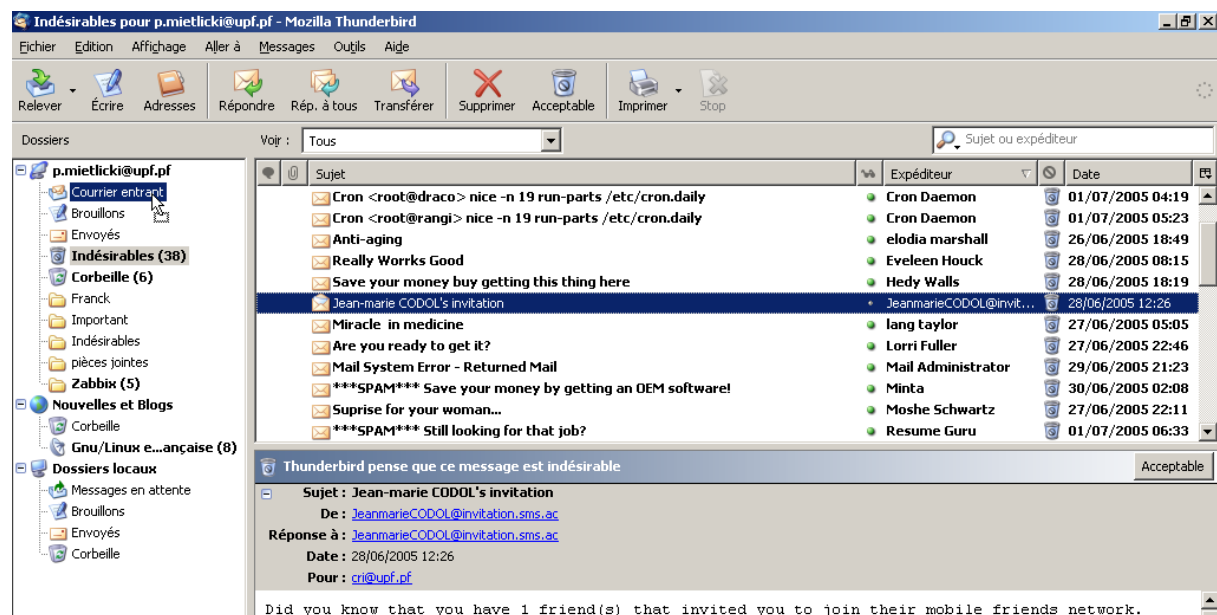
Indésirables pour p.mietlicki@upf.pf - Mozilla Thunderbird

Fichier Edition Affichage Aller à Messages Outils Aide

Relever Écrire Adresses Répondre Rép. à tous Transférer Supprimer Acceptable Imprimer Stop

Dossiers

Voir : Tous

Sujet ou expéditeur

p.mietlicki@upf.pf
Courrier entrant
Brouillons
Envoyés
Indésirables (38)
Corbeille (6)
Franck
Important
Indésirables
pièces jointes
Zabbix (5)
Nouvelles et Blogs
Corbeille
Gnu/Linux e...ançaise (8)
Dossiers locaux
Messages en attente
Brouillons
Envoyés
Corbeille

| Sujet | Expéditeur | Date |
|---|---|---|
| Cron <root@draco> nice -n 19 run-parts /etc/cron.daily | Cron Daemon | 01/07/2005 04:19 |
| Cron <root@rangi> nice -n 19 run-parts /etc/cron.daily | Cron Daemon | 01/07/2005 05:23 |
| Anti-aging | elodia marshall | 26/06/2005 18:49 |
| Really Worrks Good | Eveleen Houck | 28/06/2005 08:15 |
| Save your money buy getting this thing here | Hedy Walls | 28/06/2005 18:19 |
| Jean-marie CODOL's invitation | JeanmarieCODOL@invit... | 28/06/2005 12:26 |
| Miracle in medicine | lang taylor | 27/06/2005 05:05 |
| Are you ready to get it? | Lorri Fuller | 27/06/2005 22:46 |
| Mail System Error - Returned Mail | Mail Administrator | 29/06/2005 21:23 |
| ***SPAM*** Save your money by getting an OEM software! | Minta | 30/06/2005 02:08 |
| Suprise for your woman... | Moshe Schwartz | 27/06/2005 22:11 |
| ***SPAM*** Still looking for that job? | Resume Guru | 01/07/2005 06:33 |

Thunderbird pense que ce message est indésirable
Acceptable

Sujet : Jean-marie CODOL's invitation
De : JeanmarieCODOL@invitation.sms.ac
Réponse à : JeanmarieCODOL@invitation.sms.ac
Date : 28/06/2005 12:26
Pour : cri@upf.pf

Did you know that you have 1 friend(s) that invited you to join their mobile friends network.